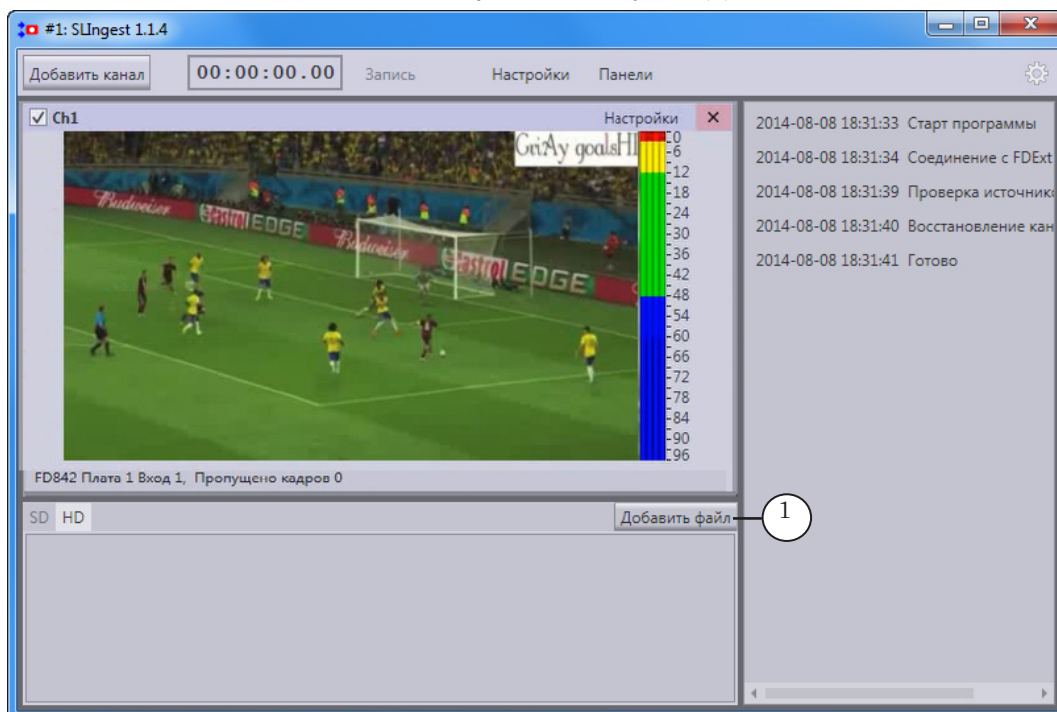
#1: SLIngest 1.1.4

Добавить канал 00:00:00.00 Запись Настройки Панели

Ch1 Настройки ×

GriAy goalsHI

Budweiser Castrol EDGE Budweiser Castrol EDGE

0
6
12
18
24
30
36
42
48
54
60
66
72
78
84
90
96

FD842 Плата 1 Вход 1, Пропущено кадров 0

SD HD Добавить файл

1

2014-08-08 18:31:33 Старт программы
2014-08-08 18:31:34 Соединение с FDExt
2014-08-08 18:31:39 Проверка источник
2014-08-08 18:31:40 Восстановление кан
2014-08-08 18:31:41 Готово